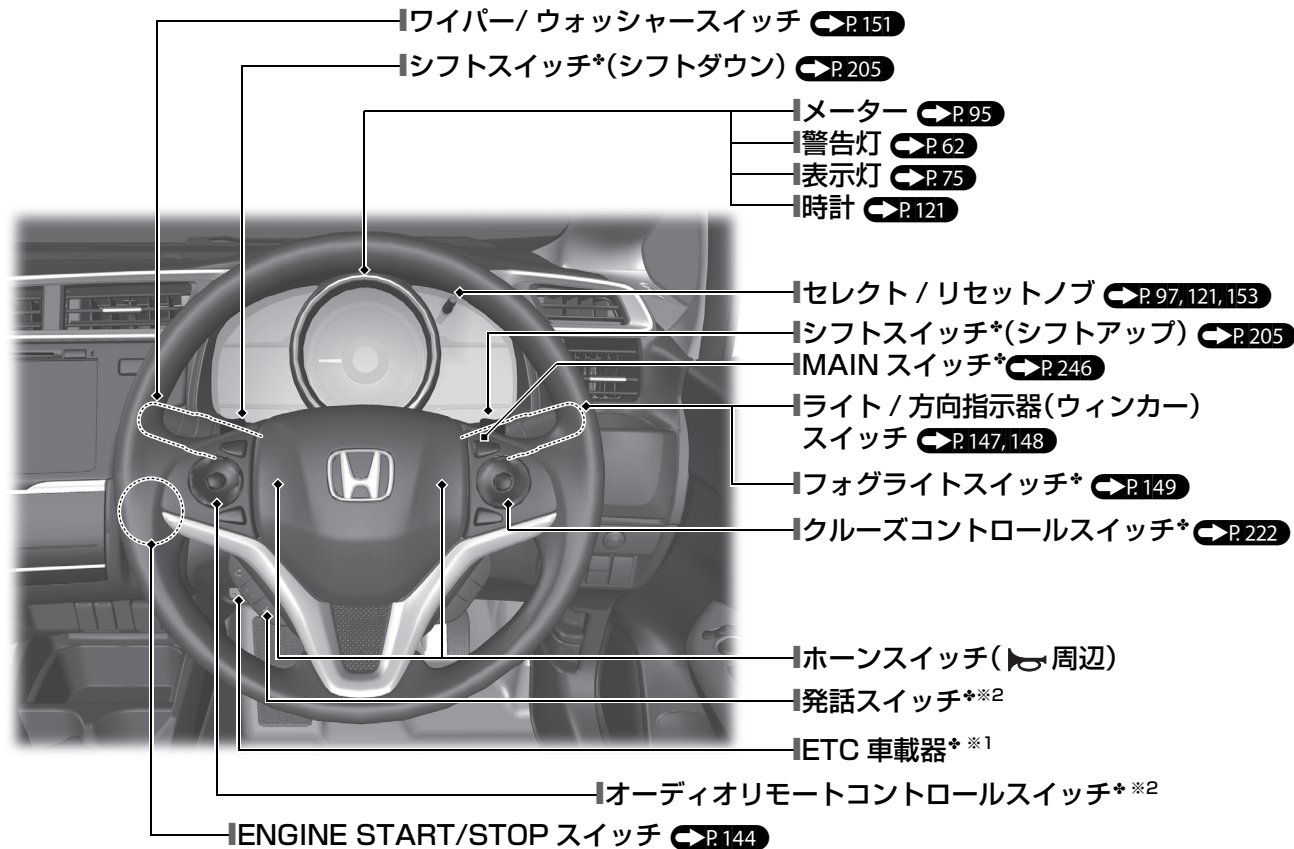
ワイパー/ ウォッシャースイッチ P. 151
シフトスイッチ*(シフトダウン) P. 205
メーター P. 95
警告灯 P. 62
表示灯 P. 75
時計 P. 121
セレクト / リセットノブ P. 97, 121, 153
シフトスイッチ*(シフトアップ) P. 205
MAIN スイッチ* P. 246
ライト / 方向指示器(ウィンカー) スイッチ P. 147, 148
フォグライトスイッチ* P. 149
クルーズコントロールスイッチ* P. 222
ホーンスイッチ( 周辺)
発話スイッチ*※2
ETC 車載器*※1
オーディオリモートコントロールスイッチ*※2
ENGINE START/STOP スイッチ P. 144